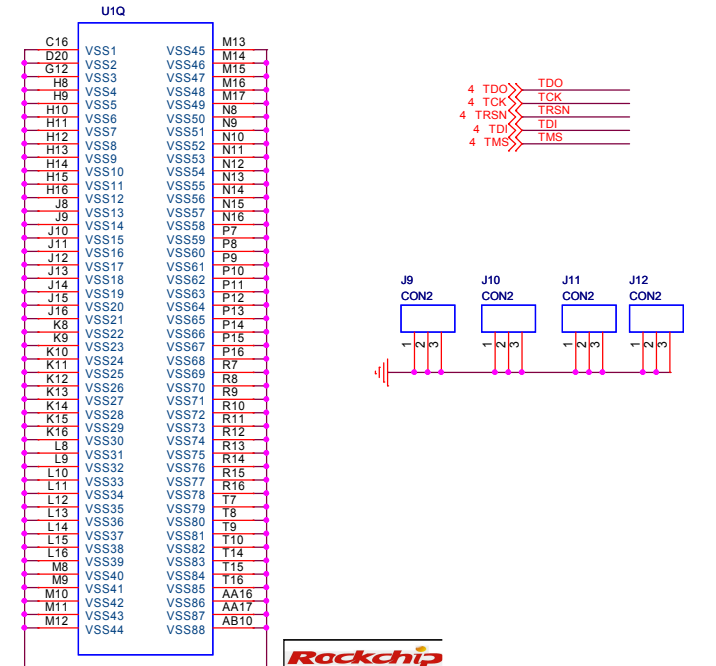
U1Q

| | | | |
|---|---|---|---|
| C16 | VSS1 | VSS45 | M13 |
| D20 | VSS2 | VSS46 | M14 |
| G12 | VSS3 | VSS47 | M15 |
| H8 | VSS4 | VSS48 | M16 |
| H9 | VSS5 | VSS49 | M17 |
| H10 | VSS6 | VSS50 | N8 |
| H11 | VSS7 | VSS51 | N9 |
| H12 | VSS8 | VSS52 | N10 |
| H13 | VSS9 | VSS53 | N11 |
| H14 | VSS10 | VSS54 | N12 |
| H15 | VSS11 | VSS55 | N13 |
| H16 | VSS12 | VSS56 | N14 |
| J8 | VSS13 | VSS57 | N15 |
| J9 | VSS14 | VSS58 | N16 |
| J10 | VSS15 | VSS59 | P7 |
| J11 | VSS16 | VSS60 | P8 |
| J12 | VSS17 | VSS61 | P9 |
| J13 | VSS18 | VSS62 | P10 |
| J14 | VSS19 | VSS63 | P11 |
| J15 | VSS20 | VSS64 | P12 |
| J16 | VSS21 | VSS65 | P13 |
| K8 | VSS22 | VSS66 | P14 |
| K9 | VSS23 | VSS67 | P15 |
| K10 | VSS24 | VSS68 | P16 |
| K11 | VSS25 | VSS69 | R7 |
| K12 | VSS26 | VSS70 | R8 |
| K13 | VSS27 | VSS71 | R9 |
| K14 | VSS28 | VSS72 | R10 |
| K15 | VSS29 | VSS73 | R11 |
| K16 | VSS30 | VSS74 | R12 |
| L8 | VSS31 | VSS75 | R13 |
| L9 | VSS32 | VSS76 | R14 |
| L10 | VSS33 | VSS77 | R15 |
| L11 | VSS34 | VSS78 | R16 |
| L12 | VSS35 | VSS79 | T7 |
| L13 | VSS36 | VSS80 | T8 |
| L14 | VSS37 | VSS81 | T9 |
| L15 | VSS38 | VSS82 | T10 |
| L16 | VSS39 | VSS83 | T14 |
| M8 | VSS40 | VSS84 | T15 |
| M9 | VSS41 | VSS85 | T16 |
| M10 | VSS42 | VSS86 | AA16 |
| M11 | VSS43 | VSS87 | AA17 |
| M12 | VSS44 | VSS88 | AB10 |

4 TDO TDO
4 TCK TCK
4 TRSN TRSN
4 TDI TDI
4 TMS TMS

J9 CON2 1 2 3
J10 CON2 1 2 3
J11 CON2 1 2 3
J12 CON2 1 2 3

Rockchip